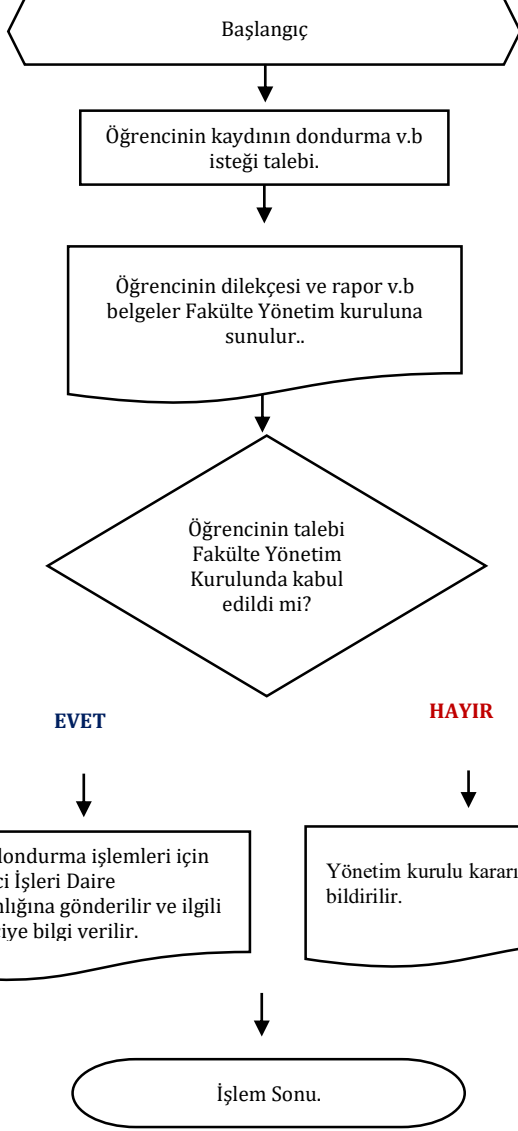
Başlangıç

Öğrencinin kaydının dondurma v.b isteği talebi.

Öğrencinin dilekçesi ve rapor v.b belgeler Fakülte Yönetim kuruluna sunulur..

Öğrencinin talebi Fakülte Yönetim Kurulunda kabul edildi mi?

EVET

HAYIR

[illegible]dondurma işlemleri için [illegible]ci İşleri Daire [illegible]nlığına gönderilir ve ilgili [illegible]iye bilgi verilir.

Yönetim kurulu kararı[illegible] bildirilir.

İşlem Sonu.